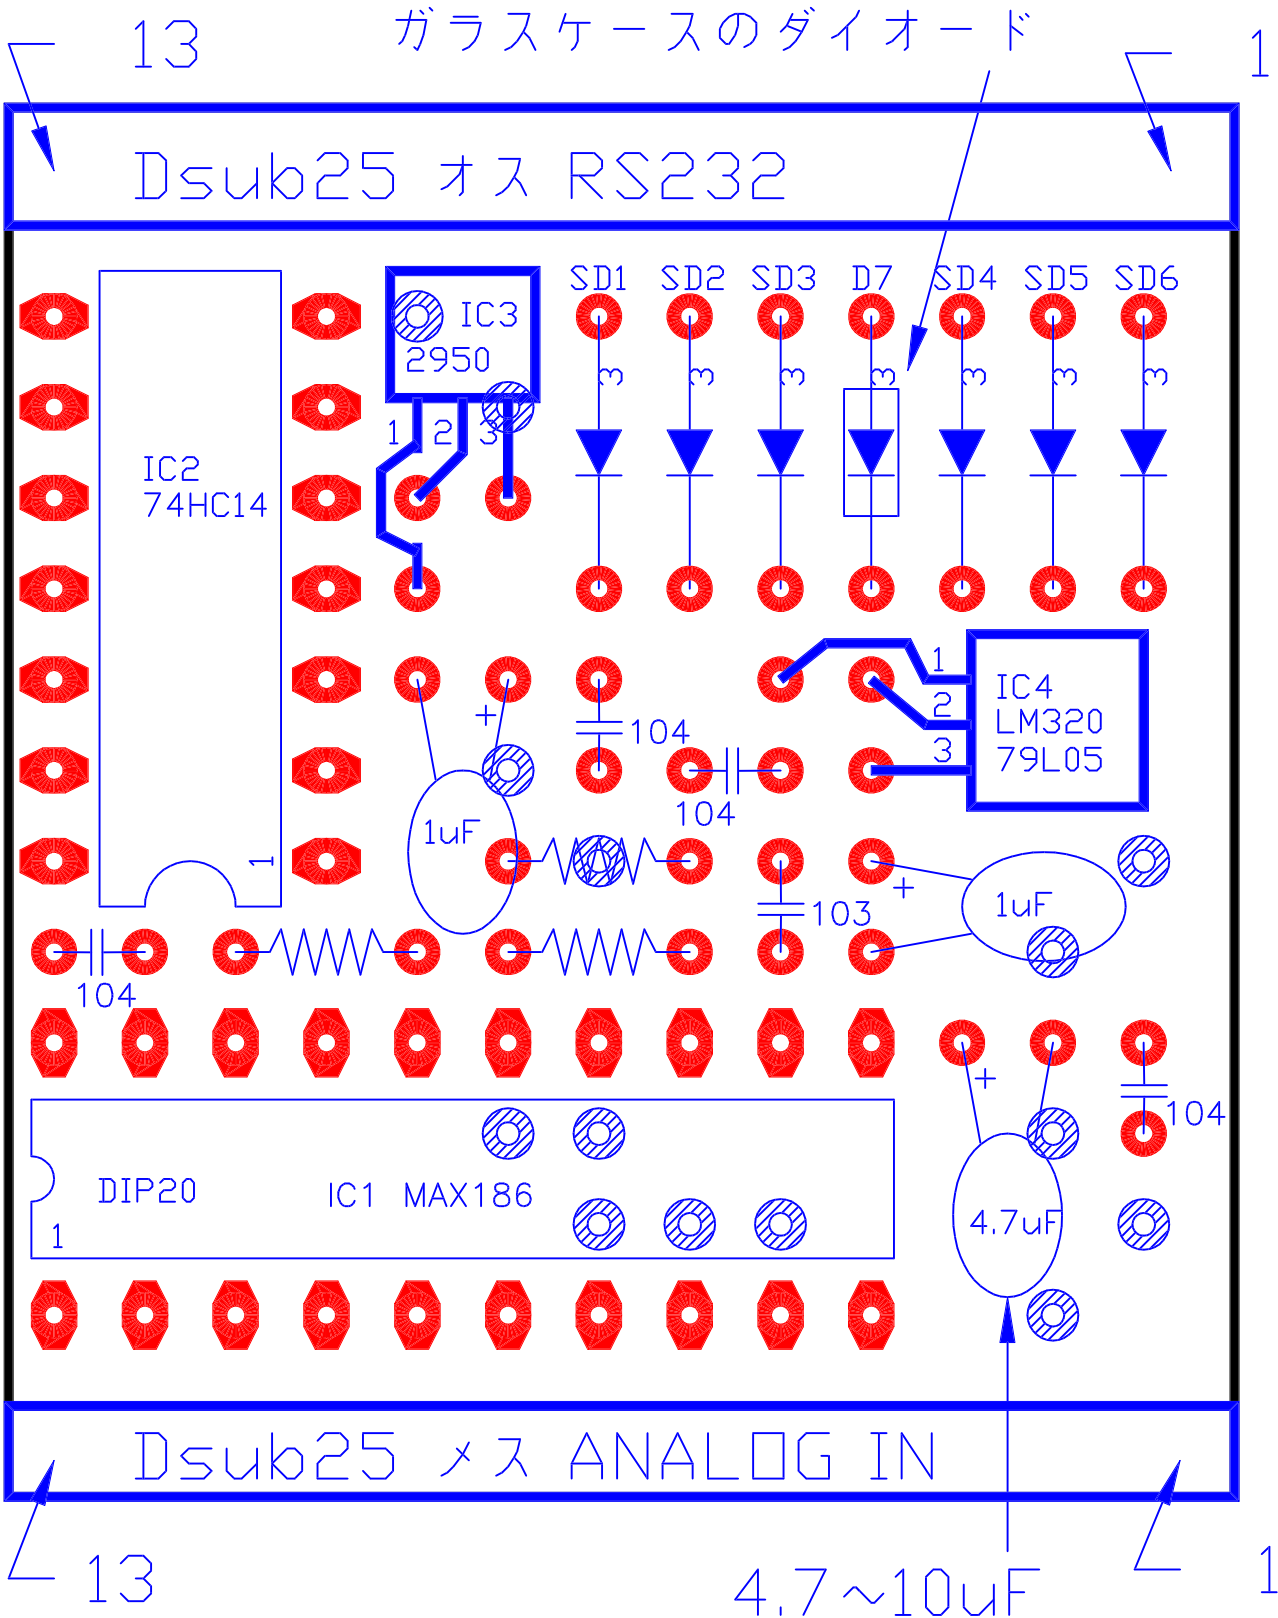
13

ガラスケースのダイオード

1

Dsub25 オス RS232

SD1 SD2 SD3 D7 SD4 SD5 SD6

IC3
2950

1 2 3

IC2
74HC14

1

IC4
LM320
79L05

1
2
3

104

104

+

1uF

103

1uF

+

104

104

+

DIP20

IC1 MAX186

1

4.7uF

Dsub25 メス ANALOG IN

13

1

4.7~10uF